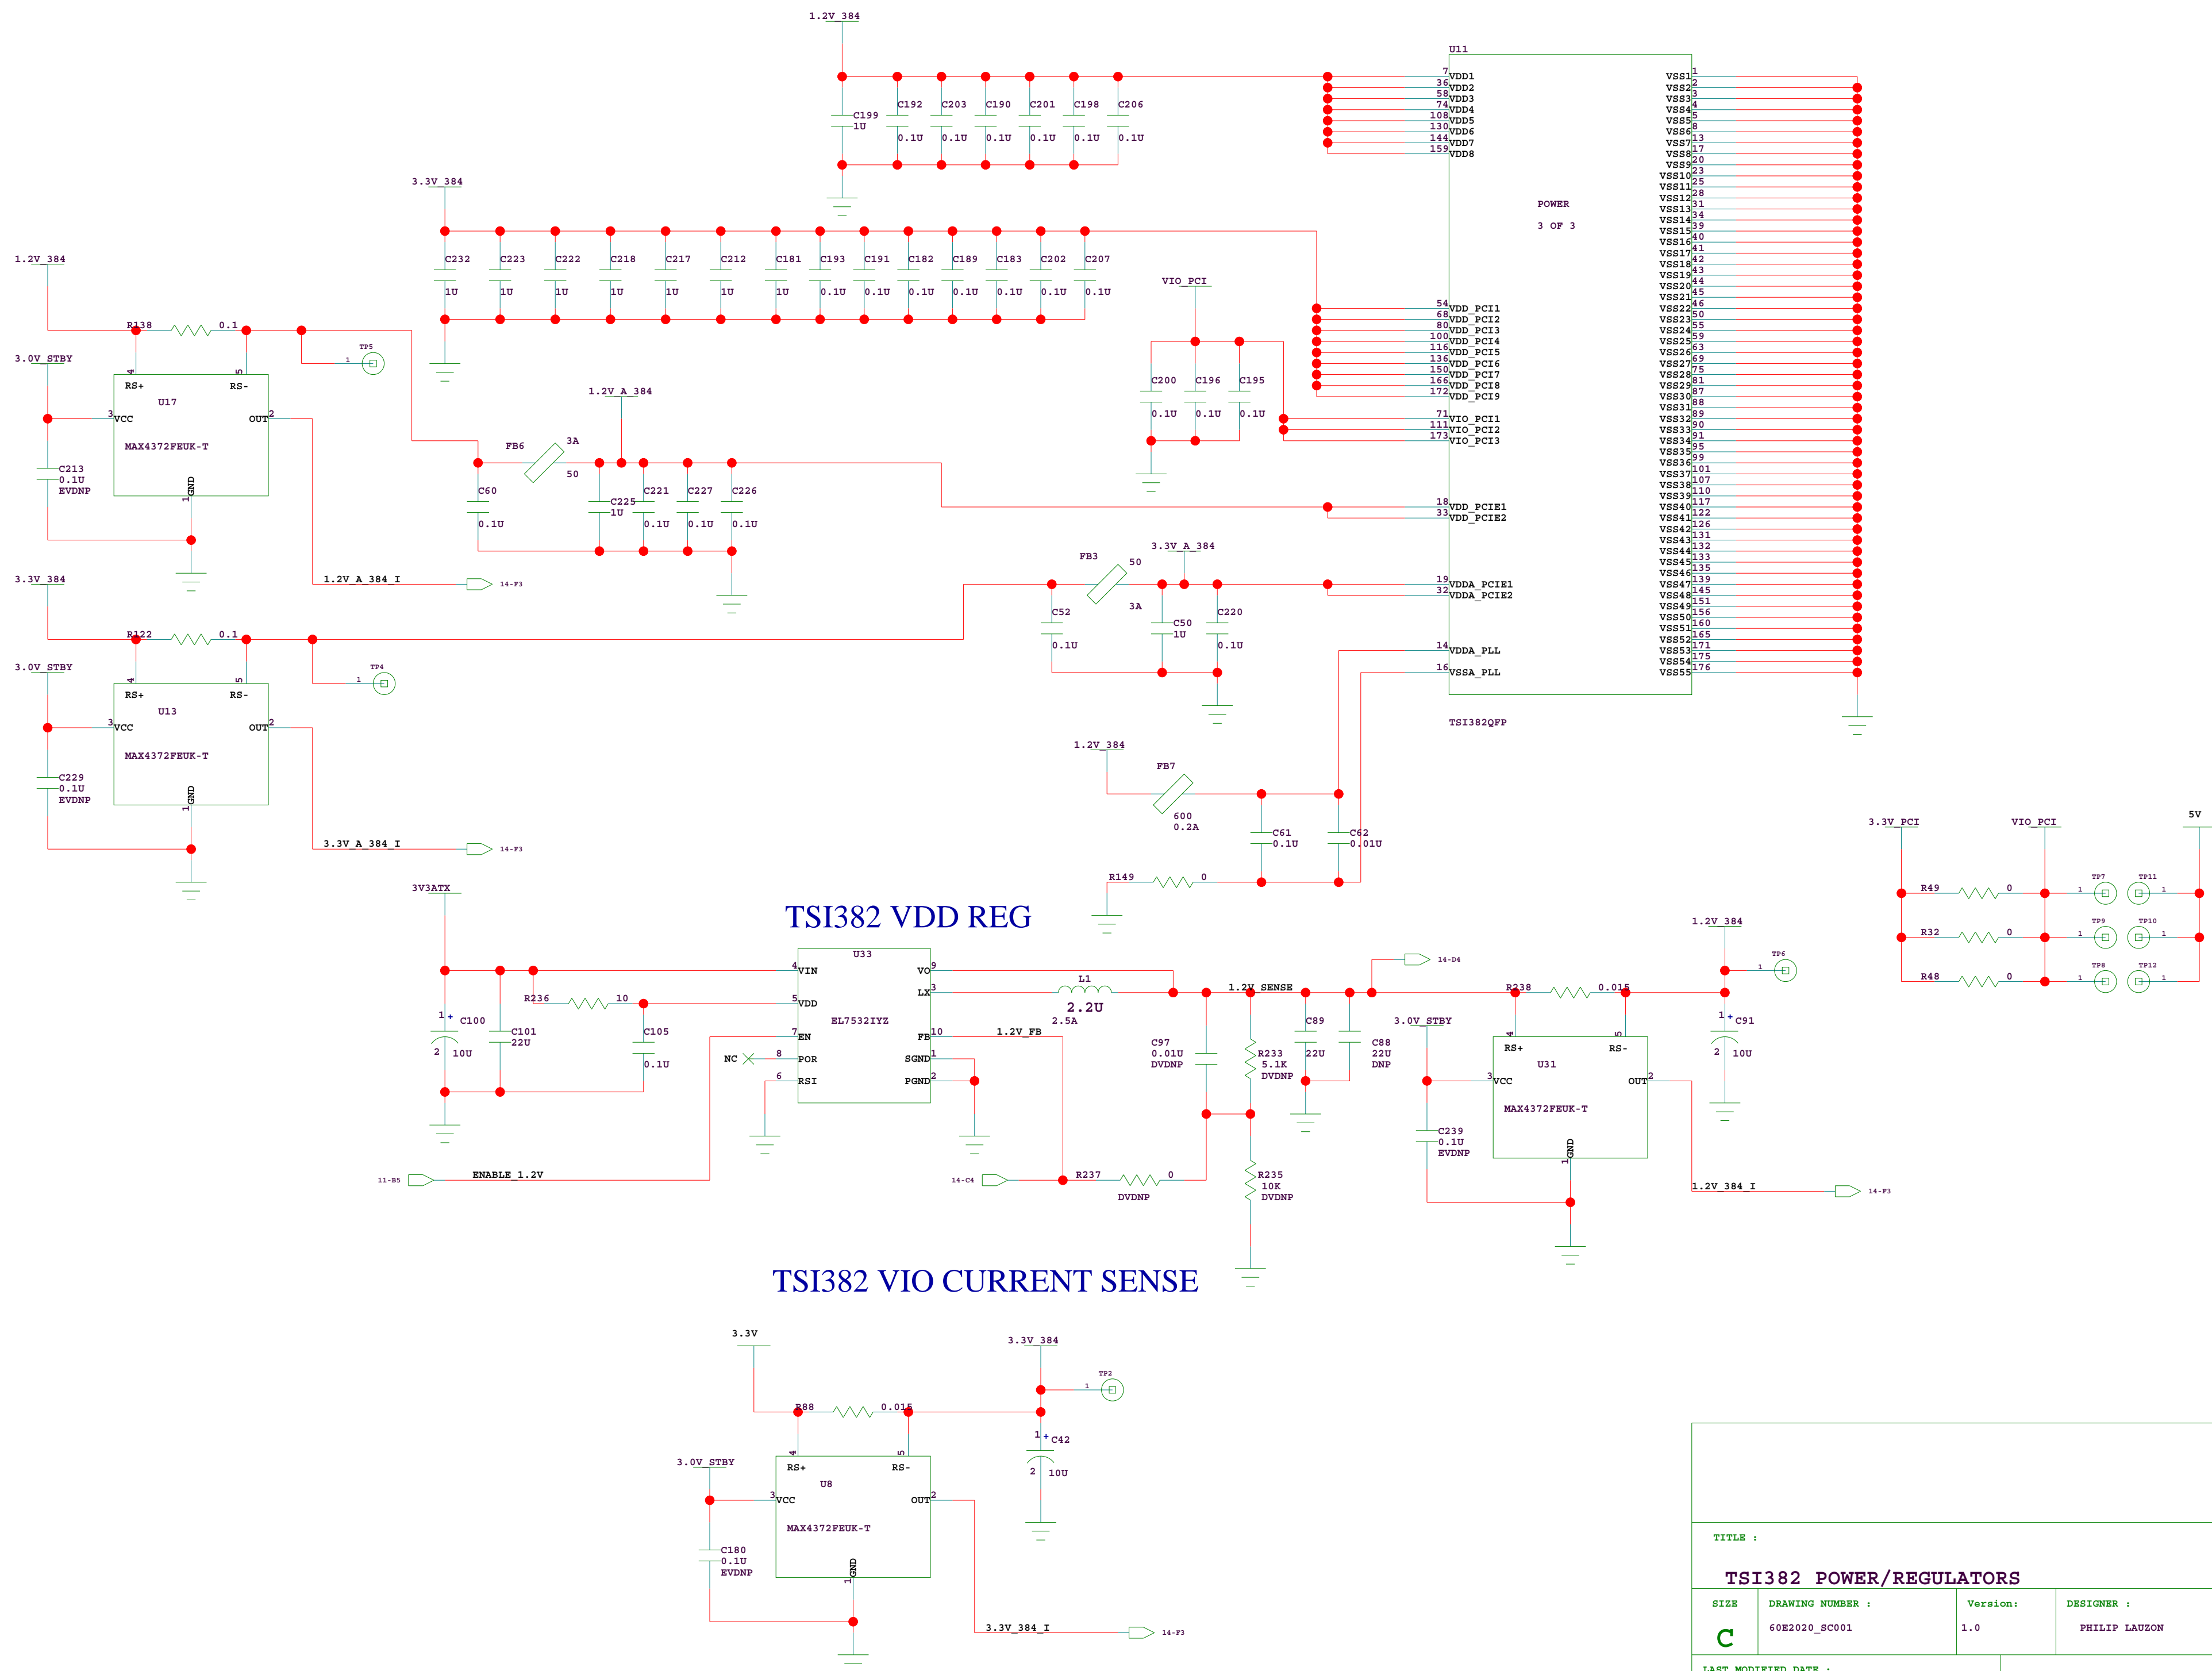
1.2V_384

U11

7 VDD1
36 VDD2
58 VDD3
74 VDD4
108 VDD5
130 VDD6
144 VDD7
159 VDD8

C199 1U
C192 0.1U
C203 0.1U
C190 0.1U
C201 0.1U
C198 0.1U
C206 0.1U

VSS1 1
VSS2 2
VSS3 3
VSS4 4
VSS5 5
VSS6 8
VSS7 13
VSS8 17
VSS9 20
VSS10 23
VSS11 25
VSS12 28
VSS13 31
VSS14 34
VSS15 39
VSS16 40
VSS17 41
VSS18 42
VSS19 43
VSS20 44
VSS21 45
VSS22 46
VSS23 50
VSS24 55
VSS25 59
VSS26 63
VSS27 69
VSS28 75
VSS29 81
VSS30 87
VSS31 88
VSS32 89
VSS33 90
VSS34 91
VSS35 95
VSS36 99
VSS37 101
VSS38 107
VSS39 110
VSS40 117
VSS41 122
VSS42 126
VSS43 131
VSS44 132
VSS45 133
VSS46 135
VSS47 139
VSS48 145
VSS49 151
VSS50 156
VSS51 160
VSS52 165
VSS53 171
VSS54 175
VSS55 176

POWER

3 OF 3

3.3V_384

C232 1U
C223 1U
C222 1U
C218 1U
C217 1U
C212 1U
C181 1U
C193 0.1U
C191 0.1U
C182 0.1U
C189 0.1U
C183 0.1U
C202 0.1U
C207 0.1U

VIO_PCI

54 VDD_PCI1
68 VDD_PCI2
80 VDD_PCI3
100 VDD_PCI4
116 VDD_PCI5
136 VDD_PCI6
150 VDD_PCI7
166 VDD_PCI8
172 VDD_PCI9

C200 0.1U
C196 0.1U
C195 0.1U

71 VIO_PCI1
111 VIO_PCI2
173 VIO_PCI3

1.2V_384

R138 0.1

TP5 1

3.0V_STBY

4 RS+ 5 RS-
U17
3 VCC OUT 2
MAX4372FEUK-T
GND 1

C213 0.1U EVDNP

1.2V_A_384

FB6 3A 50

C60 0.1U
C225 1U
C221 0.1U
C227 0.1U
C226 0.1U

18 VDD_PCIE1
33 VDD_PCIE2

1.2V_A_384_I
14-F3

3.3V_384

R122 0.1

TP4 1

3.0V_STBY

4 RS+ 5 RS-
U13
3 VCC OUT 2
MAX4372FEUK-T
GND 1

C229 0.1U EVDNP

3.3V_A_384_I
14-F3

FB3 50 3A

3.3V_A_384

C52 0.1U
C50 1U
C220 0.1U

19 VDDA_PCIE1
32 VDDA_PCIE2

14 VDDA_PLL
16 VSSA_PLL

TSI382QFP

1.2V_384

FB7 600 0.2A

C61 0.1U
C62 0.01U

R149 0

3.3V_PCI
VIO_PCI
5V

R49 0
R32 0
R48 0

TP7 1
TP11 1
TP9 1
TP10 1
TP8 1
TP12 1

3V3ATX

TSI382 VDD REG

U33
4 VIN VO 9
5 VDD LX 3
EL7532IYZ
7 EN FB 10
8 POR SGND 1
6 RSI PGND 2

NC

R236 10

C100 1 + 2 10U
C101 22U
C105 0.1U

L1 2.2U 2.5A

1.2V_FB

1.2V_SENSE

14-D4

11-B5
ENABLE_1.2V

14-C4
R237 0 DVDNP

C97 0.01U DVDNP

R233 5.1K DVDNP
R235 10K DVDNP

C89 22U
C88 22U DNP

3.0V_STBY

R238 0.015

1.2V_384

TP6 1

C91 1 + 2 10U

4 RS+ 5 RS-
U31
3 VCC OUT 2
MAX4372FEUK-T
GND 1

C239 0.1U EVDNP

1.2V_384_I
14-F3

TSI382 VIO CURRENT SENSE

3.3V

3.3V_384

TP2 1

R88 0.015

C42 1 + 2 10U

3.0V_STBY

4 RS+ 5 RS-
U8
3 VCC OUT 2
MAX4372FEUK-T
GND 1

C180 0.1U EVDNP

3.3V_384_I
14-F3

TITLE :

TSI382 POWER/REGULATORS

SIZE
C
DRAWING NUMBER :
60E2020_SC001
Version:
1.0
DESIGNER :
PHILIP LAUZON

LAST MODIFIED DATE :